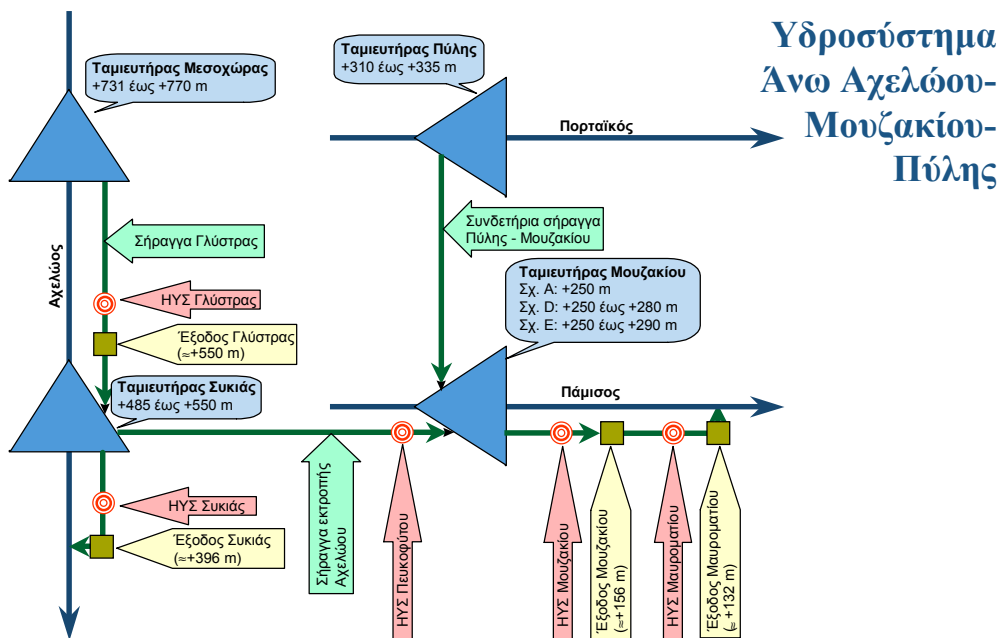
Υδροσύστημα Άνω Αχελώου-Μουζακίου-Πύλης

Ταμιευτήρας Μεσοχώρας
+731 έως +770 m

Ταμιευτήρας Πύλης
+310 έως +335 m

Πορταϊκός

Αχελώος

Σήραγγα Γλύστρας

Συνδετήρια σήραγγα Πύλης - Μουζακίου

ΗΥΣ Γλύστρας

Ταμιευτήρας Μουζακίου
Σχ. A: +250 m
Σχ. D: +250 έως +280 m
Σχ. E: +250 έως +290 m

Έξοδος Γλύστρας
(≈+550 m)

Ταμιευτήρας Συκιάς
+485 έως +550 m

Πάμισος

ΗΥΣ Συκιάς

Έξοδος Συκιάς
(≈+396 m)

Σήραγγα εκτροπής Αχελώου

ΗΥΣ Πευκοφύτου

ΗΥΣ Μουζακίου

Έξοδος Μουζακίου
(≈+156 m)

ΗΥΣ Μαυροματίου

Έξοδος Μαυροματίου
(≈+132 m)